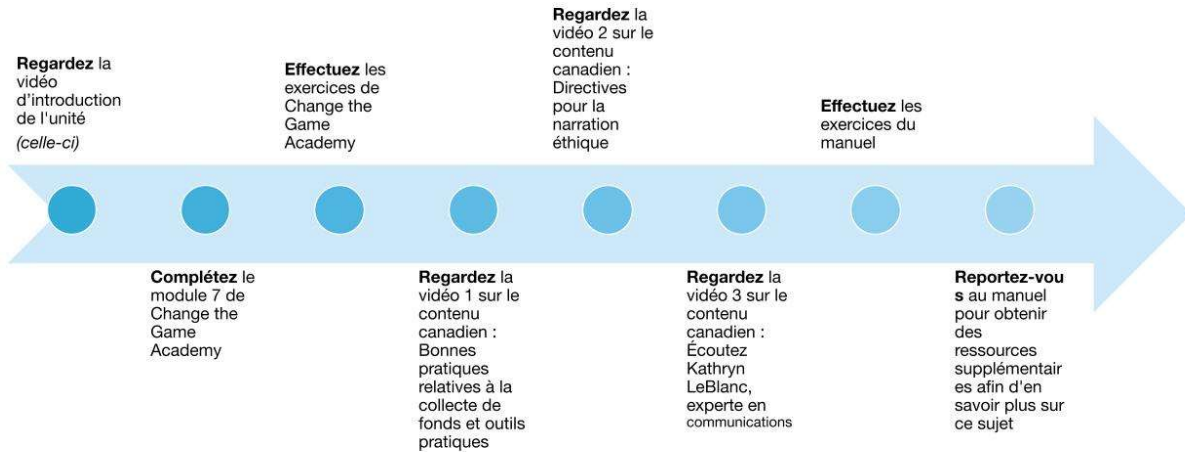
Regardez la vidéo d'introduction de l'unité (celle-ci)

Complétez le module 7 de Change the Game Academy

Effectuez les exercices de Change the Game Academy

Regardez la vidéo 1 sur le contenu canadien : Bonnes pratiques relatives à la collecte de fonds et outils pratiques

Regardez la vidéo 2 sur le contenu canadien : Directives pour la narration éthique

Regardez la vidéo 3 sur le contenu canadien : Écoutez Kathryn LeBlanc, experte en communications

Effectuez les exercices du manuel

Reportez-vous au manuel pour obtenir des ressources supplémentaires afin d'en savoir plus sur ce sujet